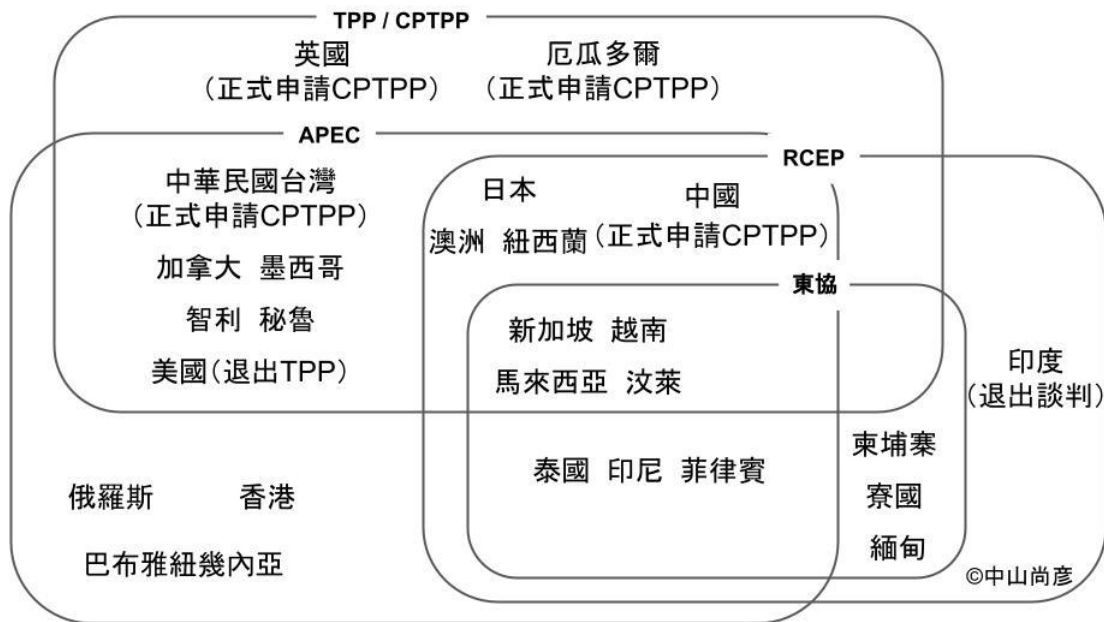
TPP / CPTPP

英國
（正式申請CPTPP）

厄瓜多爾
（正式申請CPTPP）

APEC

中華民國台灣
（正式申請CPTPP）

加拿大 墨西哥

智利 秘魯

美國（退出TPP）

RCEP

日本

中國

澳洲 紐西蘭（正式申請CPTPP）

東協

新加坡 越南

馬來西亞 汶萊

泰國 印尼 菲律賓

印度
（退出談判）

柬埔寨

寮國

緬甸

俄羅斯 香港

巴布雅紐幾內亞

©中山尚彥